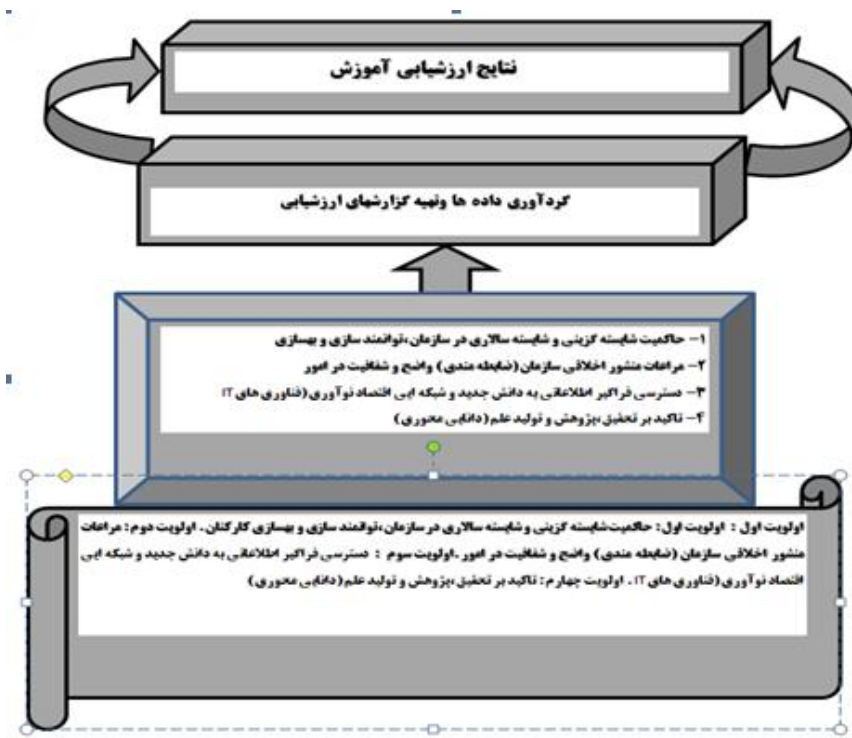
نتایج ارزشیابی آموزش

گردآوری داده ها وتهیه گزارشهای ارزشیابی

۱- حاکمیت شایسته گزینی و شایسته سالاری در سازمان،توانمند سازی و بهسازی
۲- مراعات منشور اخلاقی سازمان (ضابطه مندی) واضح و شفافیت در امور
۳- دسترسی فراگیر اطلاعاتی به دانش جدید و شبکه ای اقتصاد نوآوری (فناوری های IT
۴- تاکید بر تحقیق،پژوهش و تولید علم (دانایی محوری)

اولویت اول : اولویت اول: حاکمیت شایسته گزینی و شایسته سالاری در سازمان،توانمند سازی و بهسازی کارکنان، اولویت دوم: مراعات منشور اخلاقی سازمان (ضابطه مندی) واضح و شفافیت در امور ،اولویت سوم : دسترسی فراگیر اطلاعاتی به دانش جدید و شبکه ای اقتصاد نوآوری (فناوری های IT ، اولویت چهارم: تاکید بر تحقیق،پژوهش و تولید علم (دانایی محوری)